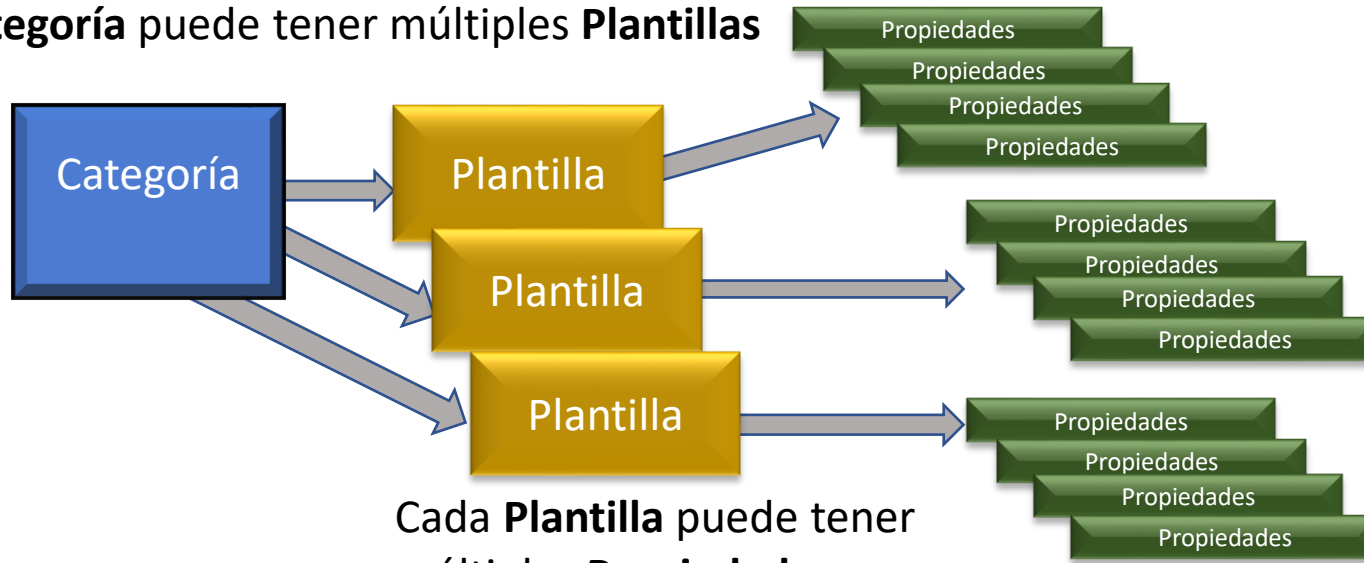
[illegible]egoría puede tener múltiples Plantillas

Propiedades
Propiedades
Propiedades
Propiedades

Categoría

Plantilla

Plantilla

Plantilla

Propiedades
Propiedades
Propiedades
Propiedades

Propiedades
Propiedades
Propiedades
Propiedades

Cada Plantilla puede tener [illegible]